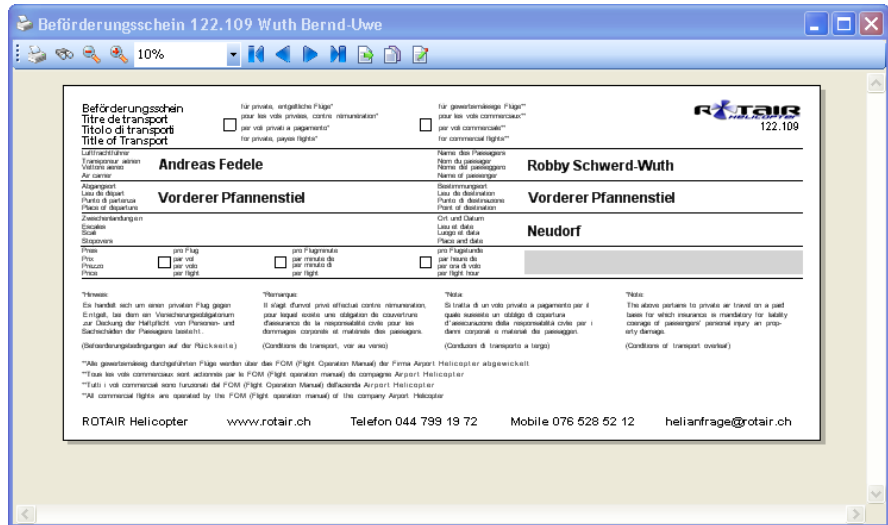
Beförderungsschein 122.109 Wuth Bernd-Uwe

10%

Beförderungsschein
Titre de transport
Titolo di transporti
Title of Transport

für private, entgeltliche Flüge*
pour les vols privées, contre rémunération*
per voli privati a pagamento*
for private, payed flights*

für gewerbsmässige Flüge**
pour les vols commerciaux**
per voli commerciali**
for commercial flights**

ROTAIR HELICOPTER
122.109

Luftfahrtführer
Transporteur aérien
Vettore aereo
Air carrier
Andreas Fedele

Name des Passagiers
Nom du passager
Nome del passeggero
Name of passenger
Robby Schwerd-Wuth

Abgangsort
Lieu de départ
Punto di partenza
Place of departure
Vorderer Pfannenstiel

Bestimmungsort
Lieu de destination
Punto di destinazione
Point of destination
Vorderer Pfannenstiel

Zwischenlandungen
Escales
Scali
Stopovers

Ort und Datum
Lieu et date
Luogo et data
Place and date
Neudorf

Preis
Prix
Prezzo
Price

pro Flug
par vol
per volo
per flight

pro Flugminute
par minute de vol
per minuto di
per flight

pro Flugstunde
par heure de vol
per ora di volo
per flight hour

*Hinweis:
Es handelt sich um einen privaten Flug gegen Entgelt, bei dem ein Versicherungsobligatorium zur Deckung der Haftpflicht von Personen- und Sachschäden der Passagiere besteht.
(Beförderungsbedingungen auf der Rückseite)

*Remarque:
Il s'agit d'un vol privé effectué contre rémunération, pour lequel existe une obligation de couverture d'assurance de la responsabilité civile pour les dommages corporels et matériels des passagers.
(Conditions de transport, voir au verso)

*Nota:
Si tratta di un volo privato a pagamento per il quale sussiste un obbligo di copertura d'assicurazione della responsabilità civile per i danni corporali e materiali dei passeggeri.
(Condizioni di transporto a tergo)

*Note:
The above pertains to private air travel on a paid basis for which insurance is mandatory for liability coverage of passengers' personal injury an property damage.
(Conditions of transport overleaf)

**Alle gewerbsmässig durchgeführten Flüge werden über das FOM (Flight Operation Manual) der Firma Airport Helicopter abgewickelt
**Tous les vols commerciaux sont actionnés par le FOM (Flight operation manual) de compagnie Airport Helicopter
**Tutti i voli commerciali sono funzionati dal FOM (Flight Operation Manual) dellazienda Airport Helicopter
**All commercial flights are operated by the FOM (Flight operation manual) of the company Airport Helicopter

ROTAIR Helicopter www.rotair.ch Telefon 044 799 19 72 Mobile 076 528 52 12 helianfrage@rotair.ch